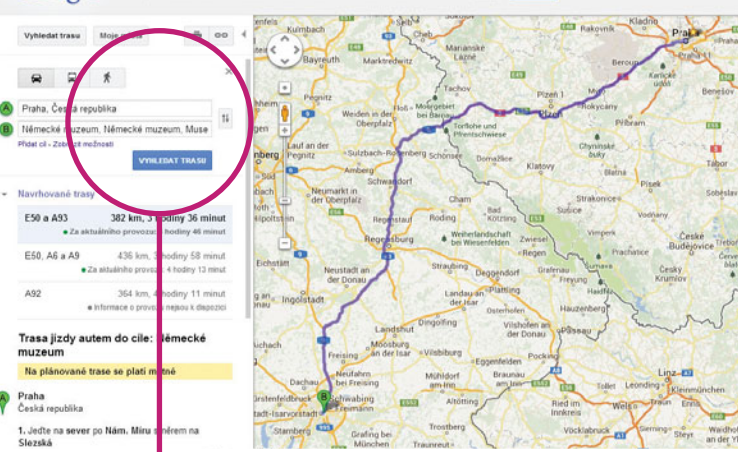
Vyhledat trasu

Moje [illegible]

A Praha, Česká republika

B Německé muzeum, Německé muzeum, Muse

Přidat cíl - Zobrazit možnosti

VYHLEDAT TRASU

Navrhované trasy

E50 a A93 382 km, 3 hodiny 36 minut
Za aktuálního provozu: 3 hodiny 46 minut

E50, A6 a A9 436 km, 3 hodiny 58 minut
Za aktuálního provozu: 4 hodiny 13 minut

A92 364 km, 4 hodiny 11 minut
Informace o provozu nejsou k dispozici

Trasa jízdy autem do cíle: Německé muzeum

Na plánované trase se platí mýtné

A Praha
Česká republika

1. Jeďte na sever po Nám. Míru směrem na Slezská

Bayreuth
Marktredwitz
Karlovy Vary
Rakovník
Kladno
Praha
Cheb
Plzeň
Beroun
Tachov
Weiden in der Oberpfalz
Mariánské Lázně
Rokycany
Karlické údolí
Příbram
Amberg
Laufan der Pegnitz
Sulzbach-Rosenberg
Schönsee
Domažlice
Klatovy
Chynické buky
Blatná
Tábor
Písek
Neumarkt in der Oberpfalz
Schwandorf
Cham
Strakonice
Regenstauf
Roding
Bad Kötzting
Weiherlandschaft bei Wiesenfelden
Zwiesel
Regen
Vimperk
Prachatice
České Budějovice
Eichstätt
Regensburg
Neustadt an der Donau
Straubing
Deggendorf
Grafenau
Šumava
Český Krumlov
Ingolstadt
Landau an der Isar
Plattling
Hauzenberg
Landshut
Dingolfing
Vilshofen an der Donau
Passau
Moosburg an der Isar
Vilsbiburg
Freising
Eggenfelden
Neufahrn bei Freising
Pocking
Mühldorf am Inn
Braunau am Inn
Dachau
Schwabing
Erding
Grafing bei München
Traunreut
Ried im Innkreis
Linz
Leonding
Kleinmünchen
Starnberg
Wels